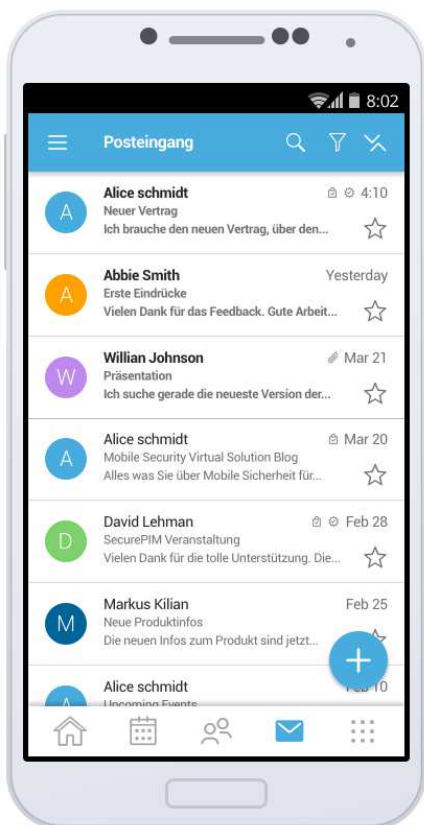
8:02

Posteingang

A
Alice schmidt
4:10
Neuer Vertrag
Ich brauche den neuen Vertrag, über den...

A
Abbie Smith
Yesterday
Erste Eindrücke
Vielen Dank für das Feedback. Gute Arbeit...

W
Willian Johnson
Mar 21
Präsentation
Ich suche gerade die neueste Version der...

A
Alice schmidt
Mar 20
Mobile Security Virtual Solution Blog
Alles was Sie über Mobile Sicherheit für...

D
David Lehman
Feb 28
SecurePIM Veranstaltung
Vielen Dank für die tolle Unterstützung. Die...

M
Markus Kilian
Feb 25
Neue Produktinfos
Die neuen Infos zum Produkt sind jetzt...

A
Alice schmidt
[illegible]10
Upcoming Events